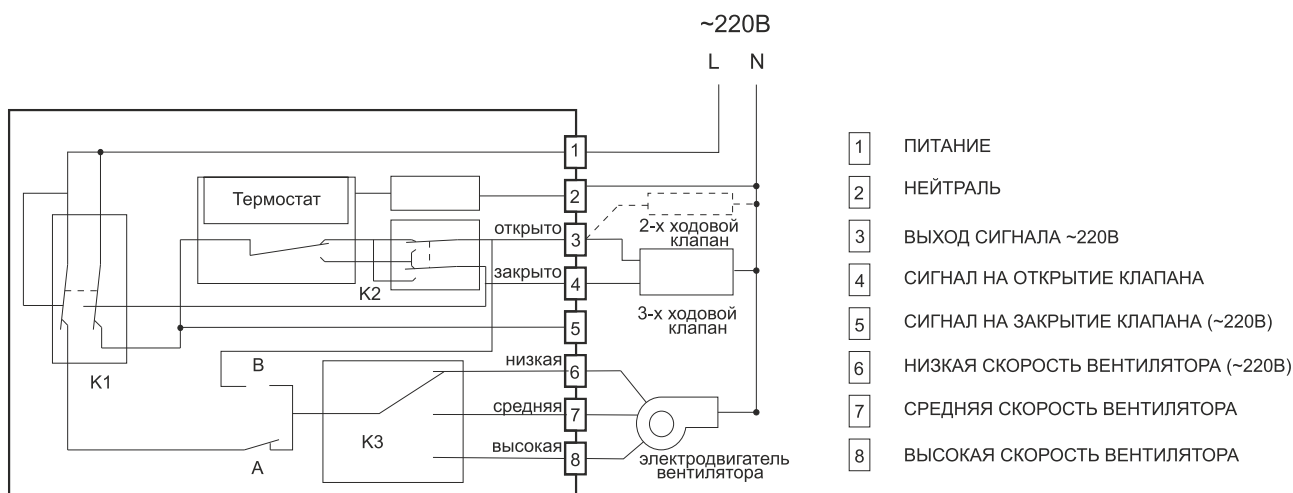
~220В

L N

Термостат

K2

K1

B

A

K3

открыто

закрыто

низкая

средняя

высокая

1
2
3
4
5
6
7
8

2-х ходовой клапан

3-х ходовой клапан

электродвигатель вентилятора

| | |
|---|---|
| 1 | ПИТАНИЕ |
| 2 | НЕЙТРАЛЬ |
| 3 | ВЫХОД СИГНАЛА ~220В |
| 4 | СИГНАЛ НА ОТКРЫТИЕ КЛАПАНА |
| 5 | СИГНАЛ НА ЗАКРЫТИЕ КЛАПАНА (~220В) |
| 6 | НИЗКАЯ СКОРОСТЬ ВЕНТИЛЯТОРА (~220В) |
| 7 | СРЕДНЯЯ СКОРОСТЬ ВЕНТИЛЯТОРА |
| 8 | ВЫСОКАЯ СКОРОСТЬ ВЕНТИЛЯТОРА |